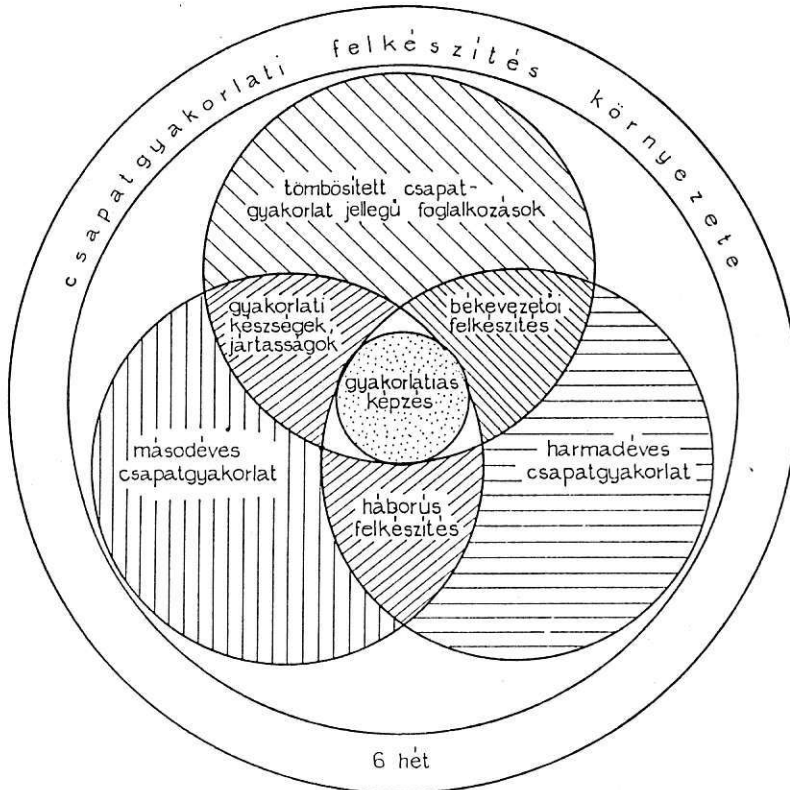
csapatgyakorlati felkészítés környezete

tömbösített csapatgyakorlat jellegű foglalkozások

gyakorlati készségek, jártasságok

békevezetői felkészítés

gyakorlatias képzés

másodéves csapatgyakorlat

harmadéves csapatgyakorlat

háborús felkészítés

6 hét